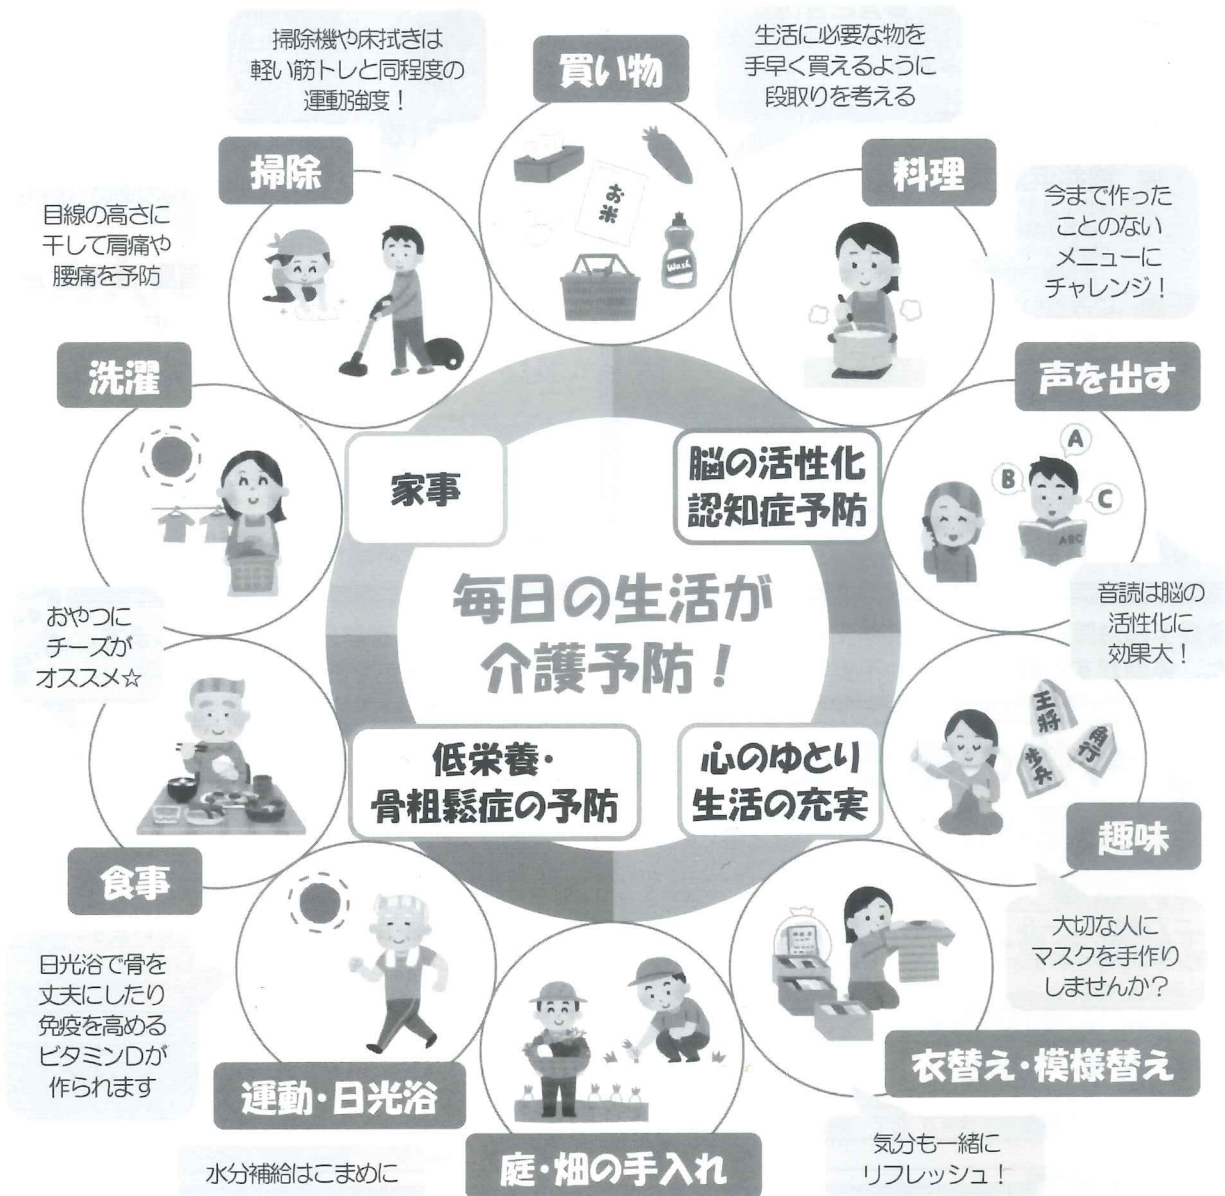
掃除機や床拭きは軽い筋トレと同程度の運動強度！

買い物

生活に必要な物を手早く買えるように段取りを考える

掃除

料理

目線の高さに干して肩痛や腰痛を予防

今まで作ったことのないメニューにチャレンジ！

お米

Wash

洗濯

声を出す

家事

脳の活性化
認知症予防

A

B

C

ABC

毎日の生活が
介護予防！

おやつにチーズがオススメ☆

音読は脳の活性化に効果大！

王将

角行

歩兵

低栄養・
骨粗鬆症の予防

心のゆとり
生活の充実

趣味

食事

大切な人にマスクを手作りしませんか？

日光浴で骨を丈夫にしたり免疫を高めるビタミンDが作られます

衣替え・模様替え

運動・日光浴

水分補給はこまめに

庭・畑の手入れ

気分も一緒にリフレッシュ！